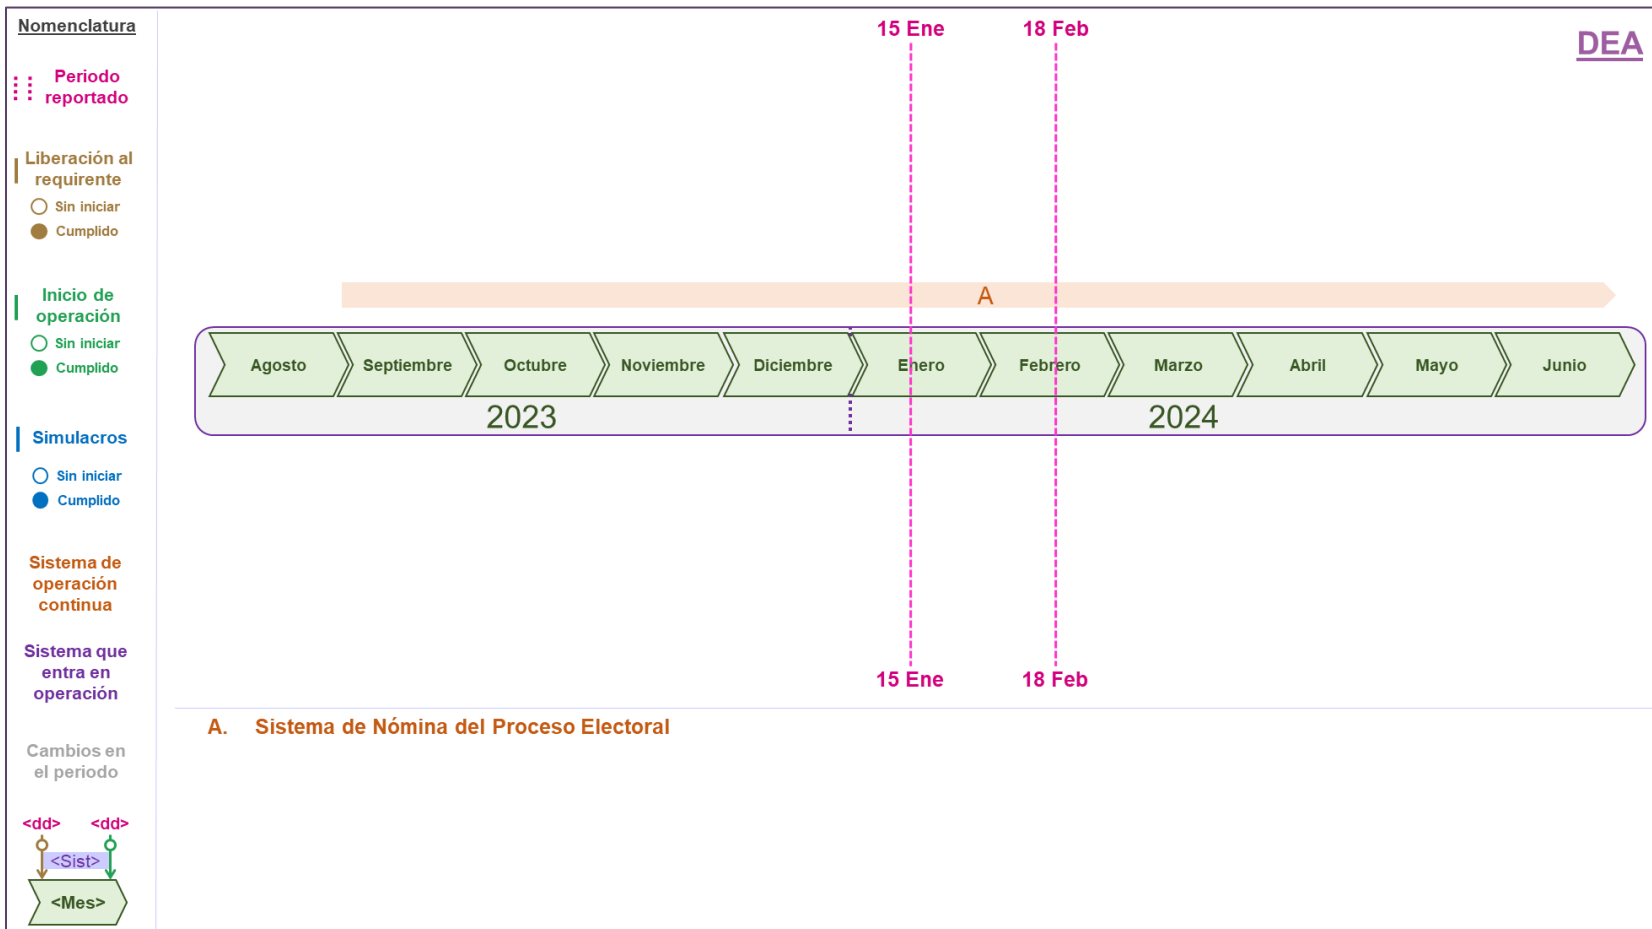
Nomenclatura

Periodo reportado

Liberación al requirente

Sin iniciar

Cumplido

Inicio de operación

Sin iniciar

Cumplido

Simulacros

Sin iniciar

Cumplido

Sistema de operación continua

Sistema que entra en operación

Cambios en el periodo

<dd> <dd>

<Sist>

<Mes>

15 Ene 18 Feb

DEA

A

Agosto Septiembre Octubre Noviembre Diciembre Enero Febrero Marzo Abril Mayo Junio

2023 2024

15 Ene 18 Feb

A. Sistema de Nómina del Proceso Electoral